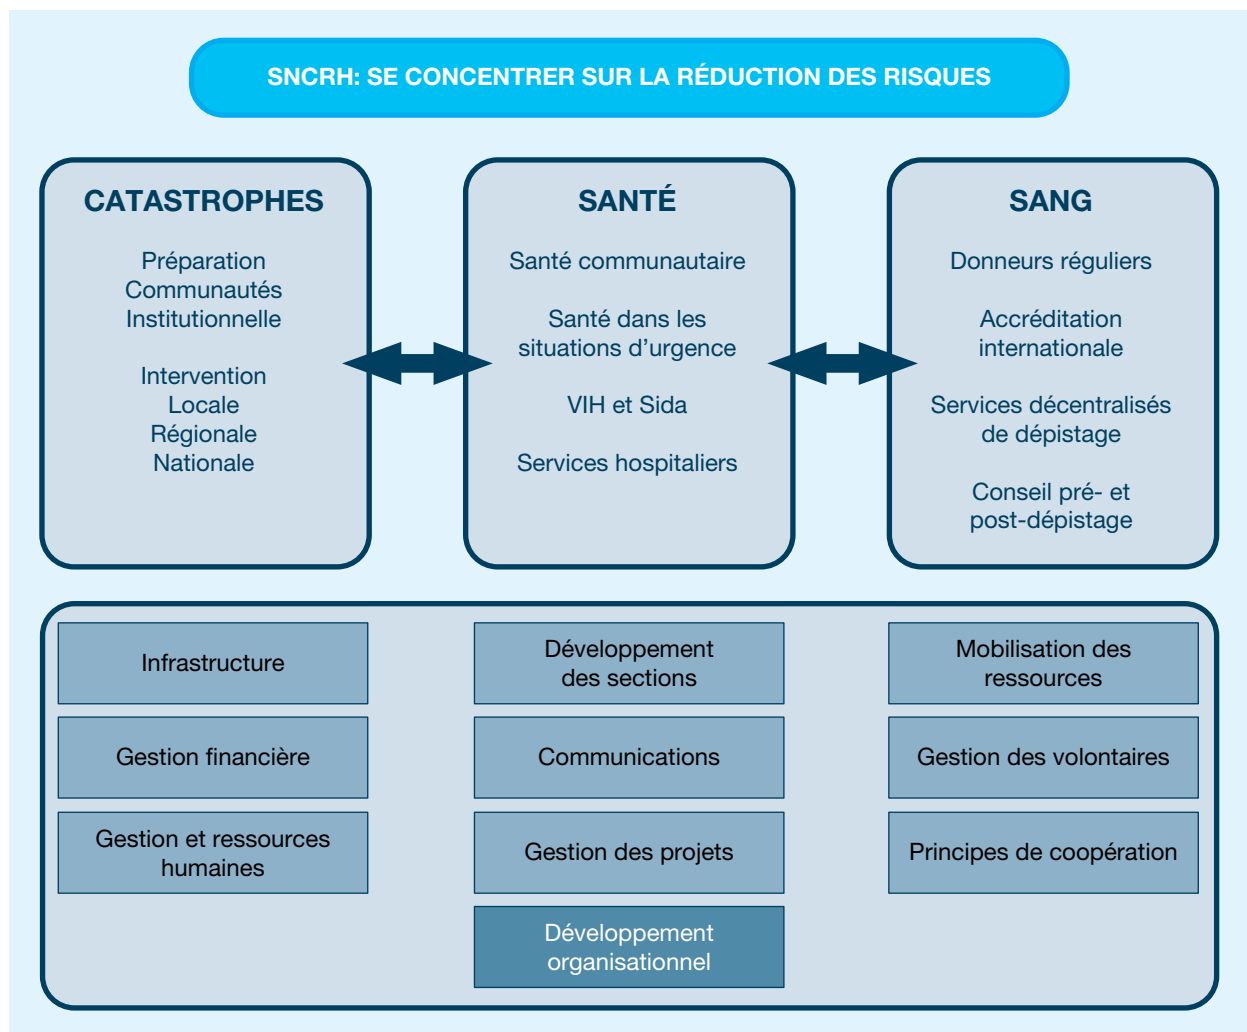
SNCRH: SE CONCENTRER SUR LA RÉDUCTION DES RISQUES

CATASTROPHES

Préparation
Communautés
Institutionnelle

Intervention
Locale
Régionale
Nationale

SANTÉ

Santé communautaire

Santé dans les situations d'urgence

VIH et Sida

Services hospitaliers

SANG

Donneurs réguliers

Accréditation internationale

Services décentralisés de dépistage

Conseil pré- et post-dépistage

Infrastructure

Gestion financière

Gestion et ressources humaines

Développement des sections

Communications

Gestion des projets

Développement organisationnel

Mobilisation des ressources

Gestion des volontaires

Principes de coopération